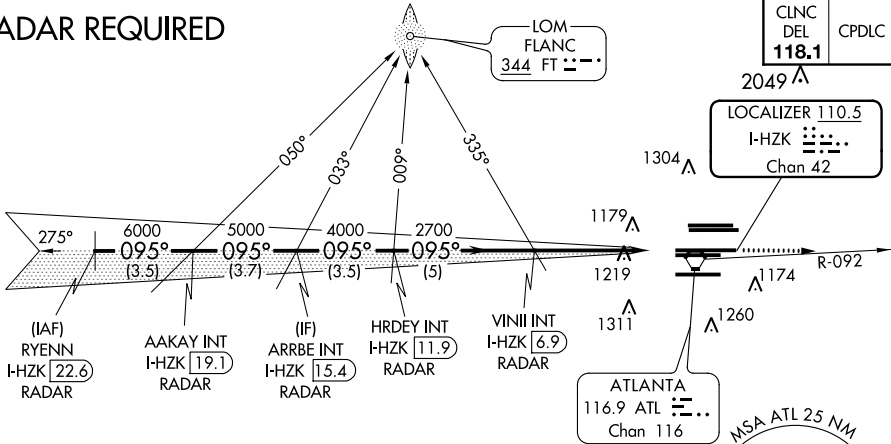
ADAR REQUIRED

CLNC DEL 118.1 | CPDLC

LOM
FLANC
344 FT

2049

LOCALIZER 110.5
I-HZK
Chan 42

050°
033°
009°
335°

1304
1179
1219
1174
R-092
1311
1260

275°
6000
5000
4000
2700
095°
095°
095°
095°
(3.5)
(3.7)
(3.5)
(5)

(IAF)
RYENN
I-HZK 22.6
RADAR

AAKAY INT
I-HZK 19.1
RADAR

(IF)
ARRBE INT
I-HZK 15.4
RADAR

HRDEY INT
I-HZK 11.9
RADAR

VINII INT
I-HZK 6.9
RADAR

ATLANTA
116.9 ATL
Chan 116

MSA ATL 25 NM